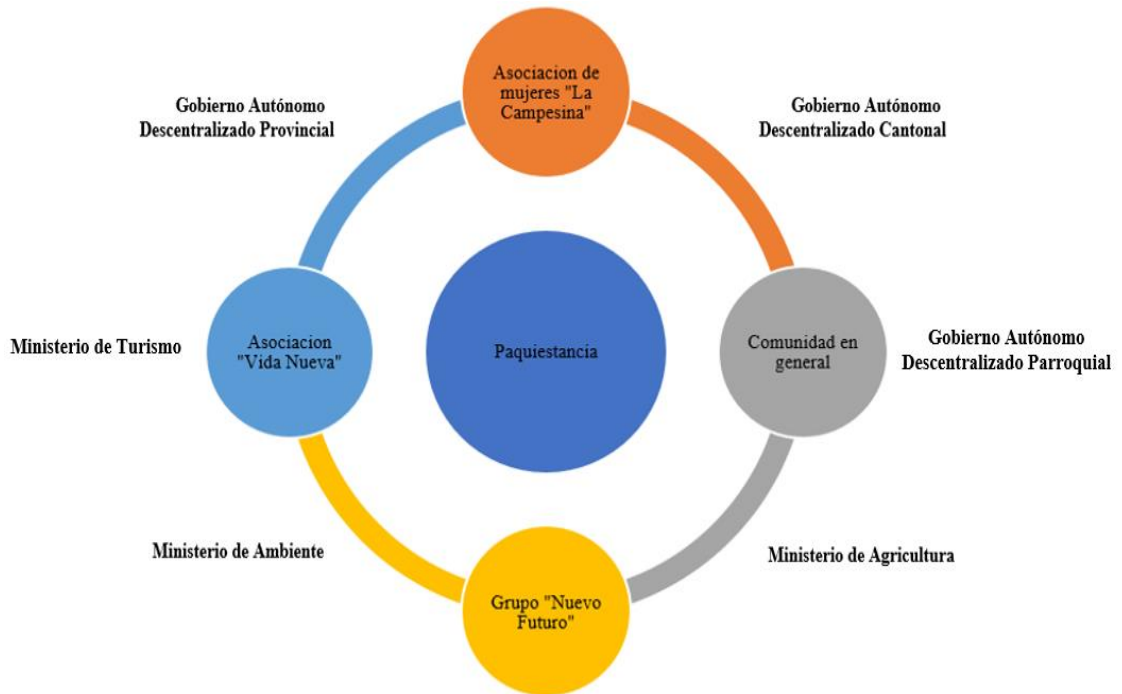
Asociacion de mujeres "La Campesina"

Gobierno Autónomo Descentralizado Provincial

Gobierno Autónomo Descentralizado Cantonal

Ministerio de Turismo

Asociacion "Vida Nueva"

Paquiestancia

Comunidad en general

Gobierno Autónomo Descentralizado Parroquial

Ministerio de Ambiente

Ministerio de Agricultura

Grupo "Nuevo Futuro"